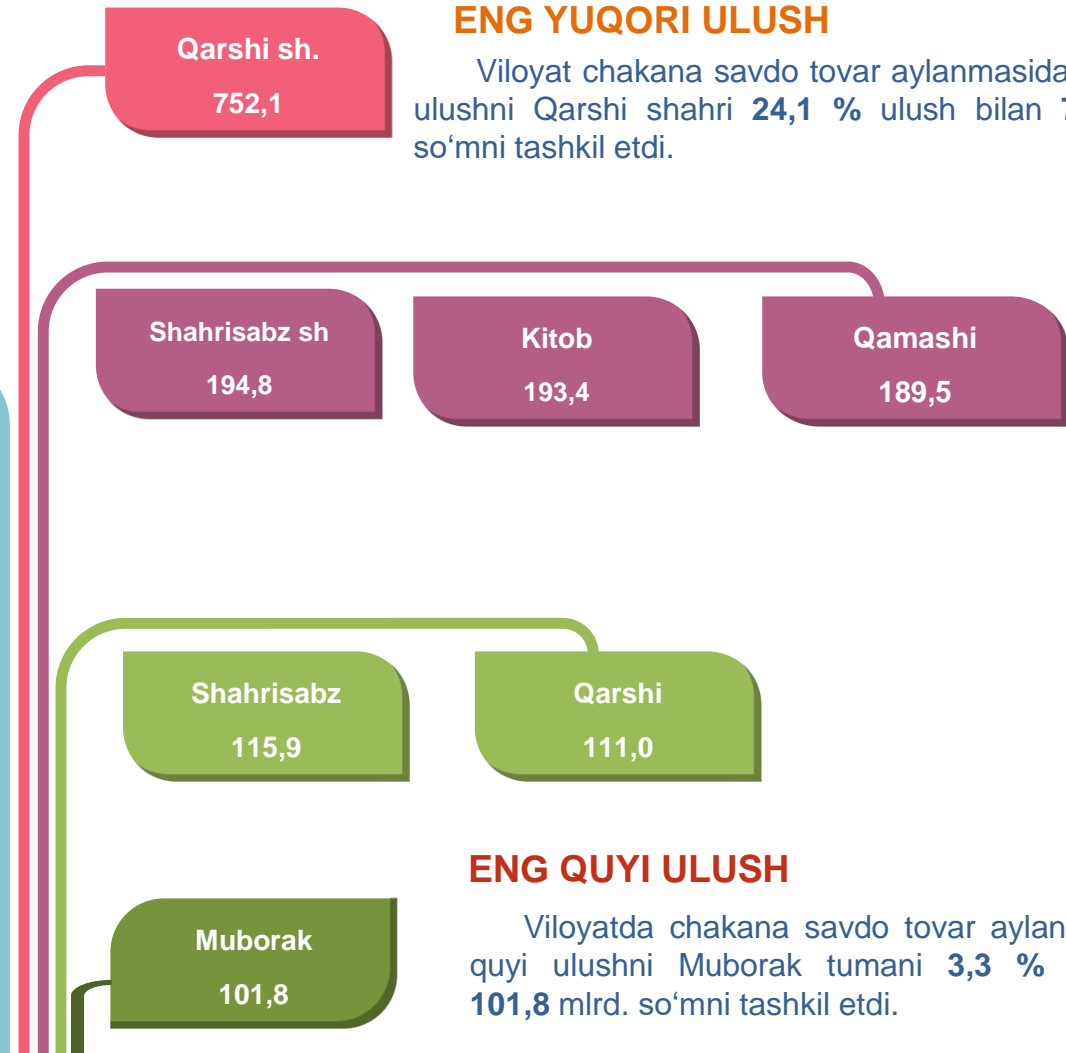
Qarshi sh.
752,1

ENG YUQORI ULUSH

Viloyat chakana savdo tovar aylanmasida ulushni Qarshi shahri **24,1 %** ulush bilan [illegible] so'mni tashkil etdi.

Shahrisabz sh
194,8

Kitob
193,4

Qamashi
189,5

Shahrisabz
115,9

Qarshi
111,0

ENG QUYI ULUSH

Muborak
101,8

Viloyatda chakana savdo tovar aylan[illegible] quyi ulushni Muborak tumani **3,3 %** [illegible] **101,8** mlrd. so'mni tashkil etdi.